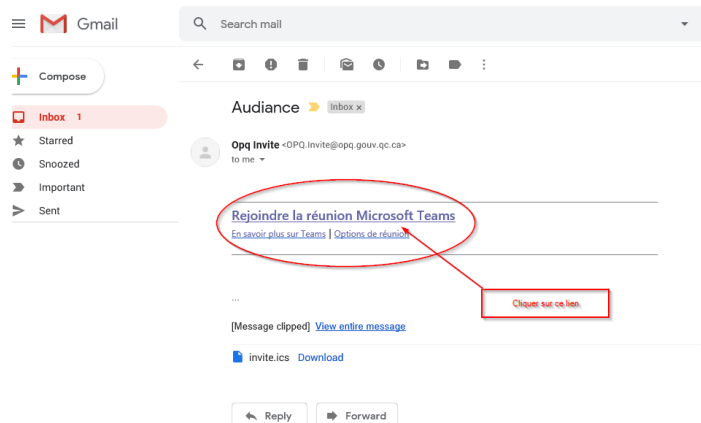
Gmail

Search mail

Compose

Inbox 1

Starred

Snoozed

Important

Sent

Audiance Inbox ×

Opq Invite <OPQ.Invite@opq.gouv.qc.ca>
to me

Rejoindre la réunion Microsoft Teams

En savoir plus sur Teams | Options de réunion

Cliquer sur ce lien

...

[Message clipped] View entire message

invite.ics Download

Reply

Forward